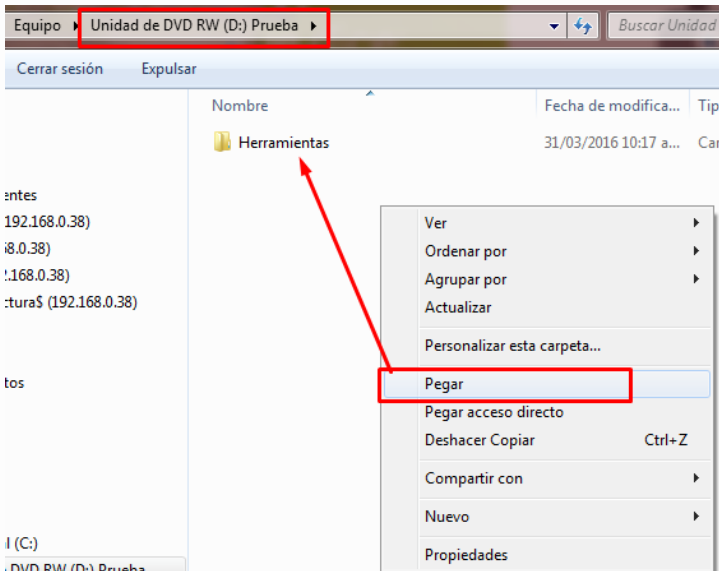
Equipo ▸ Unidad de DVD RW (D:) Prueba ▸

Buscar Unidad

Cerrar sesión Expulsar

entes
192.168.0.38)
58.0.38)
2.168.0.38)
ctura$ (192.168.0.38)

tos

l (C:)
DVD RW (D:) Prueba

Nombre

Fecha de modifica...

Tip

Herramientas

31/03/2016 10:17 a...

Car

Ver
Ordenar por
Agrupar por
Actualizar
Personalizar esta carpeta...
Pegar
Pegar acceso directo
Deshacer Copiar Ctrl+Z
Compartir con
Nuevo
Propiedades